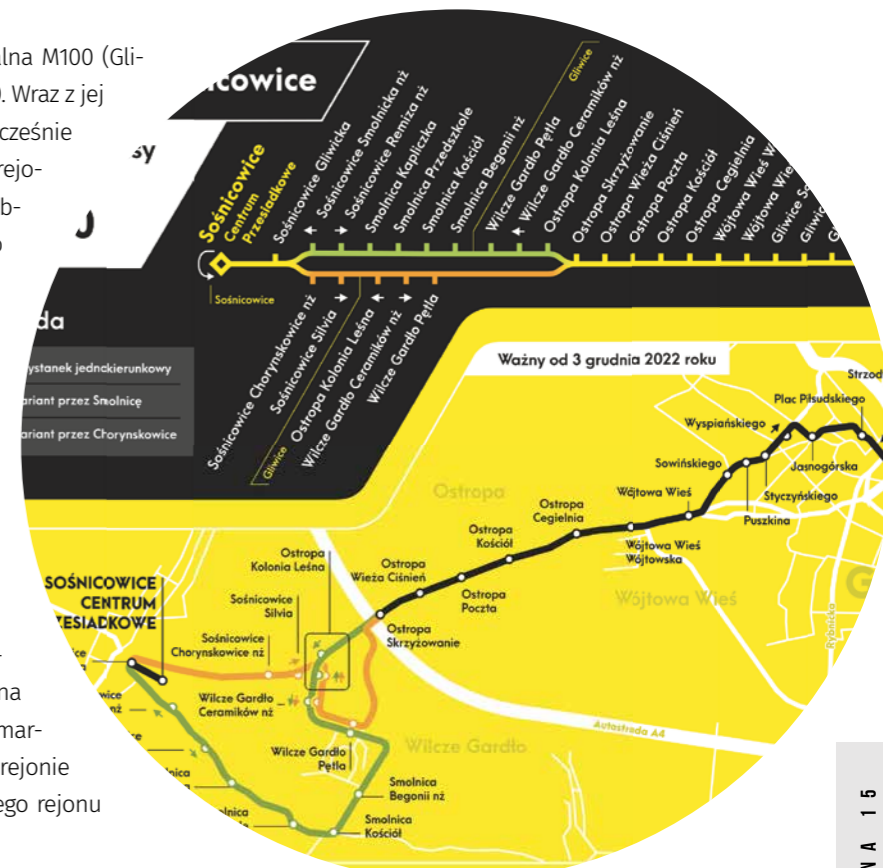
alna M100 (Gli-
). Wraz z jej
cześnie
rejo-
b-
o

icowice

sy

J

da

ystanek jednokierunkowy
ariant przez Smolnicę
ariant przez Chorynskowice

Sośnicowice Centrum Przesiadkowe
Sośnicowice Gliwicka
Sośnicowice Smolnicka nż
Sośnicowice Remiza nż
Smolnica Kapliczka
Smolnica Przedszkole
Smolnica Kościół
Smolnica Begonii nż
Wilcze Gardło Pętla
Wilcze Gardło Ceramików nż
Ostropa Kolonia Leśna
Ostropa Skrzyżowanie
Ostropa Wieża Ciśnień
Ostropa Poczta
Ostropa Kościół
Ostropa Cegielnia
Wójtowa Wieś
Wójtowa Wie
Gliwice S
Gliwic
Gliwice
Sośnicowice
Sośnicowice Chorynskowice nż
Sośnicowice Silvia
Ostropa Kolonia Leśna
Wilcze Gardło Ceramików nż
Wilcze Gardło Pętla
Gliwice

Ważny od 3 grudnia 2022 roku

Strzod
Plac Piłsudskiego
Wyspiańskiego
Jasnogórska
Sowińskiego
Styczyńskiego
Wójtowa Wieś
Puszkina
Ostropa
Ostropa Cegielnia
Ostropa Kościół
Wójtowa Wieś Wójtowska
Wójtowa Wieś
Ostropa Kolonia Leśna
Ostropa Wieża Ciśnień
Ostropa Poczta
Sośnicowice Silvia
Sośnicowice Chorynskowice nż
Ostropa Skrzyżowanie
SOŚNICOWICE CENTRUM PRZESIADKOWE
Wilcze Gardło Ceramików nż
Wilcze Gardło Pętla
Wilcze Gardło
Autostrada A4
Smolnica Begonii nż
Smolnica Kościół
Rybnicka
G
wice
nż
lnica
olnica

na
mar-
rejonie
ego rejonu

N A 1 5